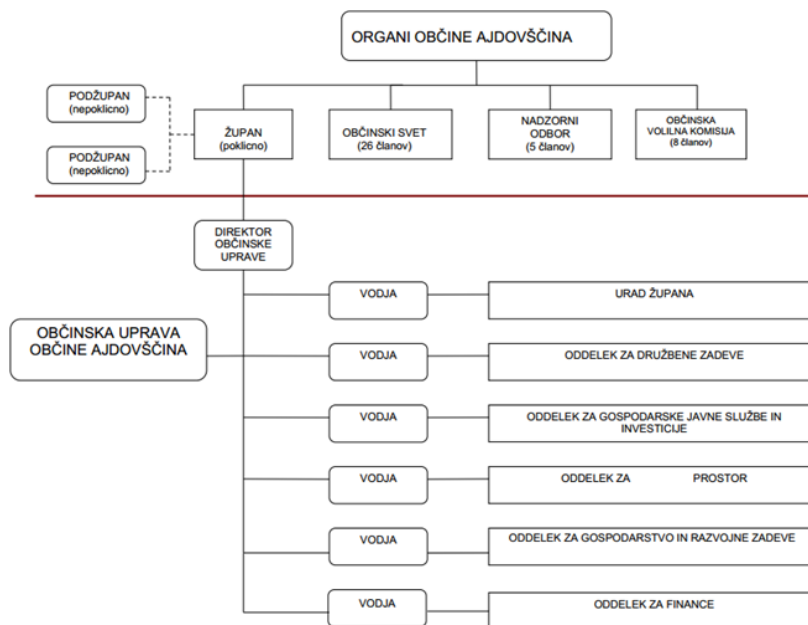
ORGANI OBČINE AJDOVŠČINA

PODŽUPAN
(nepoklicno)

PODŽUPAN
(nepoklicno)

ŽUPAN
(poklicno)

OBČINSKI SVET
(26 članov)

NADZORNI ODBOR
(5 članov)

OBČINSKA VOLILNA KOMISIJA
(8 članov)

DIREKTOR OBČINSKE UPRAVE

OBČINSKA UPRAVA OBČINE AJDOVŠČINA

VODJA

URAD ŽUPANA

VODJA

ODDELEK ZA DRUŽBENE ZADEVE

VODJA

ODDELEK ZA GOSPODARSKE JAVNE SLUŽBE IN INVESTICIJE

VODJA

ODDELEK ZA PROSTOR

VODJA

ODDELEK ZA GOSPODARSTVO IN RAZVOJNE ZADEVE

VODJA

ODDELEK ZA FINANCE